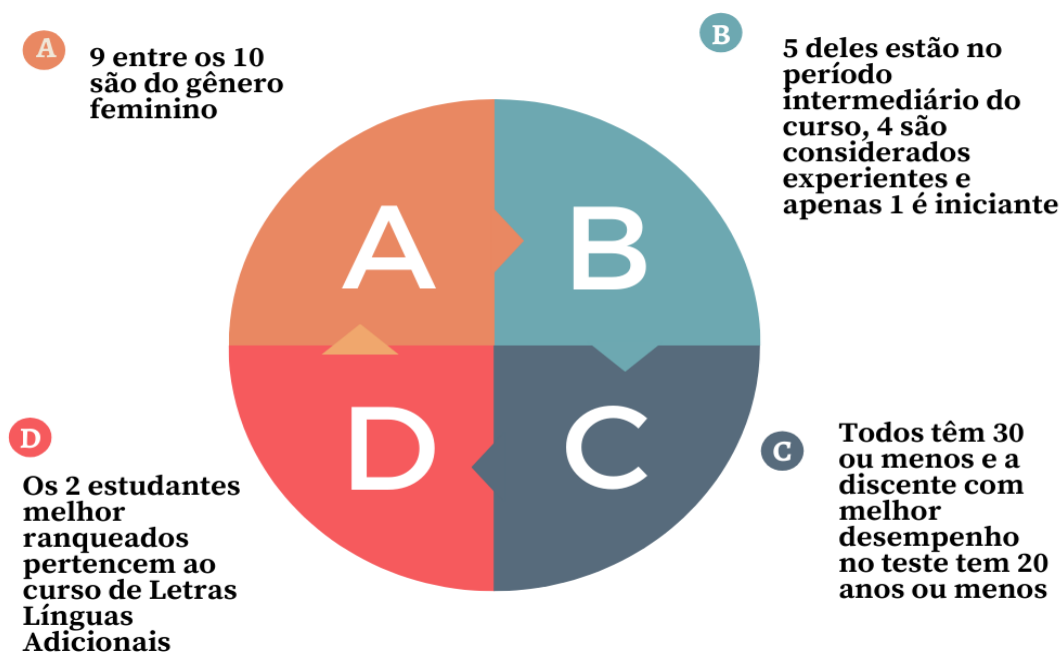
A

9 entre os 10 são do gênero feminino

B

5 deles estão no período intermediário do curso, 4 são considerados experientes e apenas 1 é iniciante

A

B

D

C

D

Os 2 estudantes melhor ranqueados pertencem ao curso de Letras Línguas Adicionais

C

Todos têm 30 ou menos e a discente com melhor desempenho no teste tem 20 anos ou menos